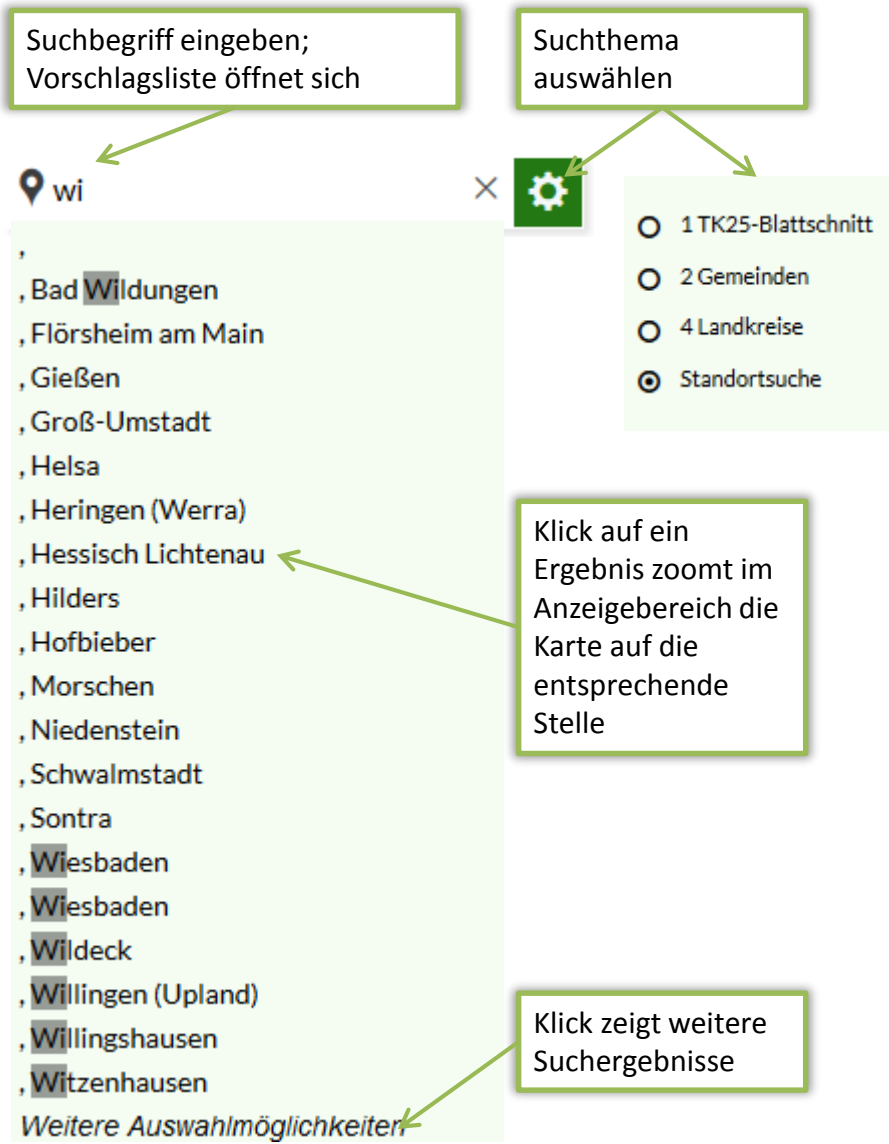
Suchbegriff eingeben; Vorschlagsliste öffnet sich

Suchthema auswählen

wi

×

1 TK25-Blattschnitt
2 Gemeinden
4 Landkreise
Standortsuche

,
, Bad Wildungen
, Flörsheim am Main
, Gießen
, Groß-Umstadt
, Helsa
, Heringen (Werra)
, Hessisch Lichtenau
, Hilders
, Hofbieber
, Morschen
, Niedenstein
, Schwalmstadt
, Sontra
, Wiesbaden
, Wiesbaden
, Wildeck
, Willingen (Upland)
, Willingshausen
, Witzenhausen
Weitere Auswahlmöglichkeiten

Klick auf ein Ergebnis zoomt im Anzeigebereich die Karte auf die entsprechende Stelle

Klick zeigt weitere Suchergebnisse